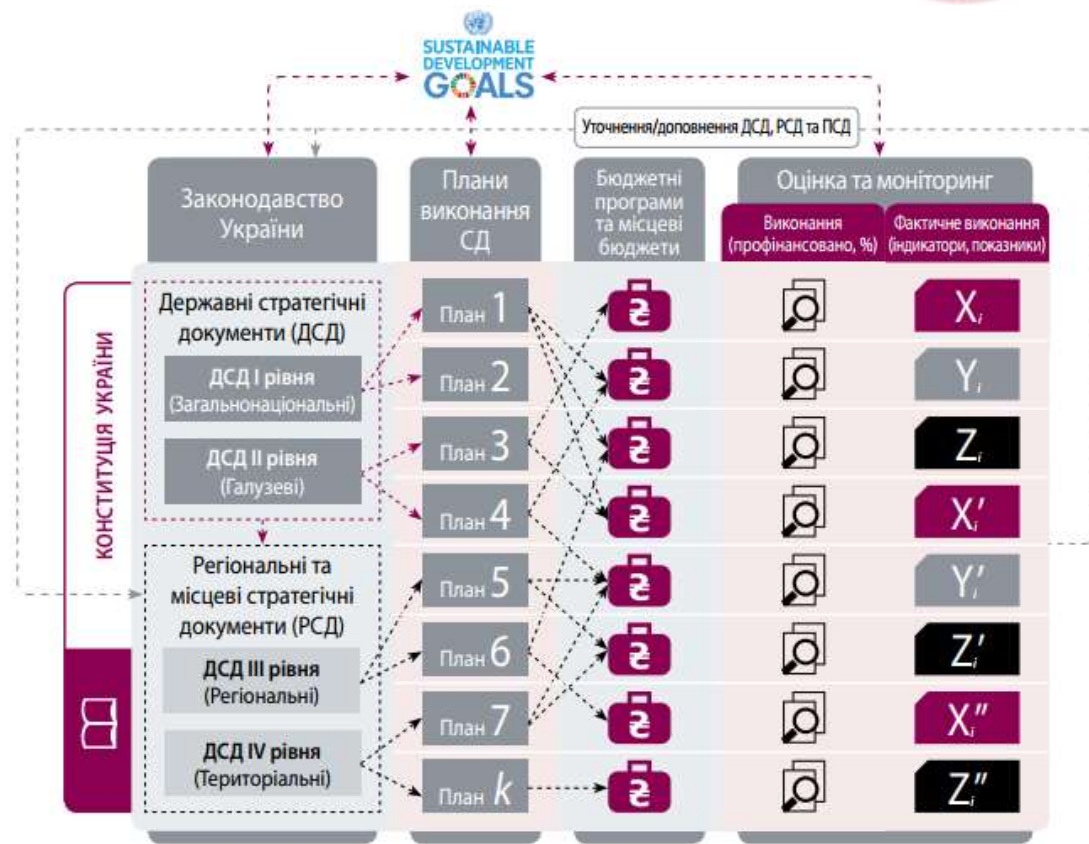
SUSTAINABLE DEVELOPMENT GOALS

Уточнення/доповнення ДСД, РСД та ПСД

Законодавство України

Плани виконання СД

Бюджетні програми та місцеві бюджети

Оцінка та моніторинг

Виконання (профінансовано, %)

Фактичне виконання (індикатори, показники)

КОНСТИТУЦІЯ УКРАЇНИ

Державні стратегічні документи (ДСД)

ДСД I рівня (Загальнонаціональні)

ДСД II рівня (Галузеві)

Регіональні та місцеві стратегічні документи (РСД)

ДСД III рівня (Регіональні)

ДСД IV рівня (Територіальні)

План 1
План 2
План 3
План 4
План 5
План 6
План 7
План $k$

$X_i$
$Y_i$
$Z_i$
$X'_i$
$Y'_i$
$Z'_i$
$X''_i$
$Z''_i$